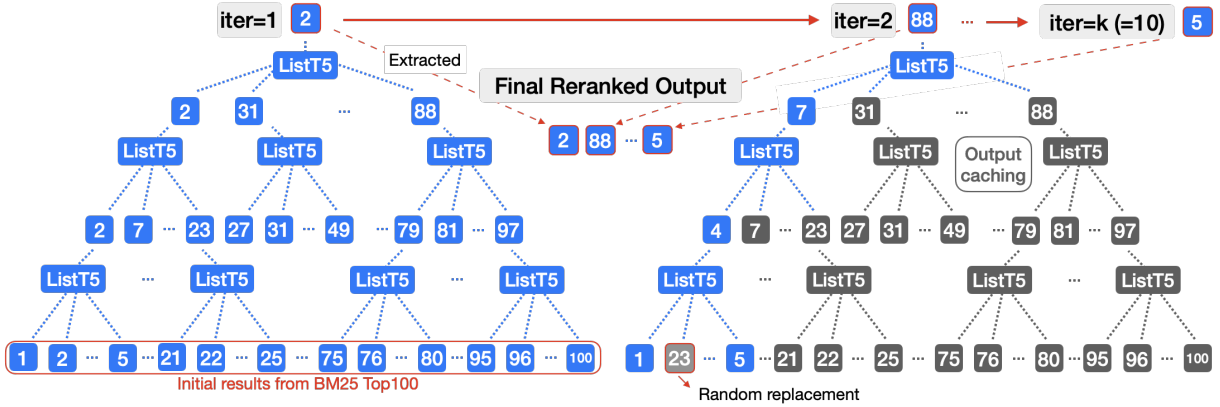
iter=1 2

iter=2 88 ··· iter=k (=10) 5

Extracted

Final Reranked Output

2 88 ··· 5

ListT5

2 31 ··· 88

ListT5 ListT5 ListT5

2 7 ··· 23 27 31 ··· 49 ··· 79 81 ··· 97

ListT5 ··· ListT5 ListT5 ··· ListT5

1 2 ··· 5 ··· 21 22 ··· 25 ··· 75 76 ··· 80 ··· 95 96 ··· 100

Initial results from BM25 Top100

ListT5

7 31 ··· 88

ListT5 ListT5 Output caching ListT5

4 7 ··· 23 27 31 ··· 49 ··· 79 81 ··· 97

ListT5 ··· ListT5 ListT5 ··· ListT5

1 23 ··· 5 ··· 21 22 ··· 25 ··· 75 76 ··· 80 ··· 95 96 ··· 100

Random replacement